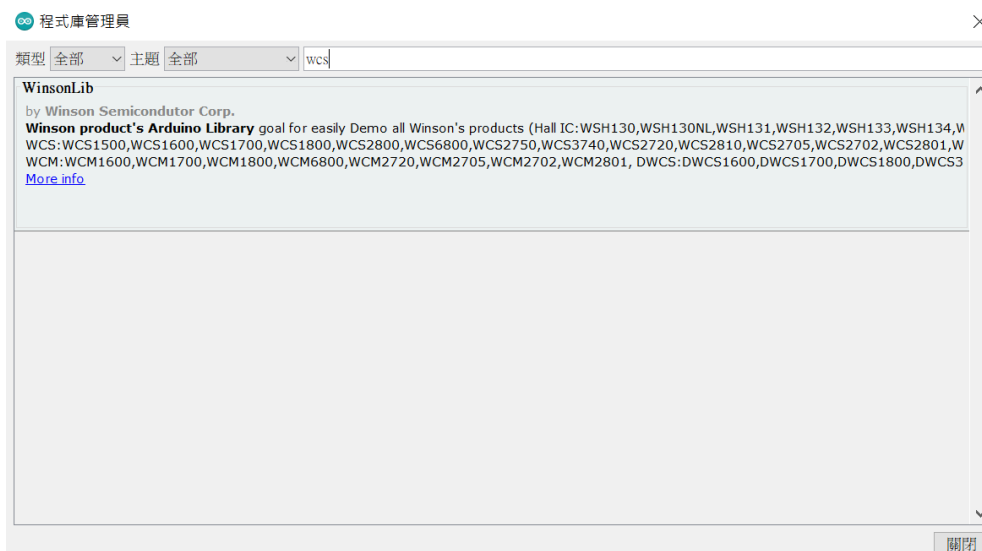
程式庫管理員

類型 全部 主題 全部 wcs

WinsonLib

by Winson Semicondutor Corp.
Winson product's Arduino Library goal for easily Demo all Winson's products (Hall IC:WSH130,WSH130NL,WSH131,WSH132,WSH133,WSH134,W WCS:WCS1500,WCS1600,WCS1700,WCS1800,WCS2800,WCS6800,WCS2750,WCS3740,WCS2720,WCS2810,WCS2705,WCS2702,WCS2801,W WCM:WCM1600,WCM1700,WCM1800,WCM6800,WCM2720,WCM2705,WCM2702,WCM2801, DWCS:DWCS1600,DWCS1700,DWCS1800,DWCS3
More info

關閉